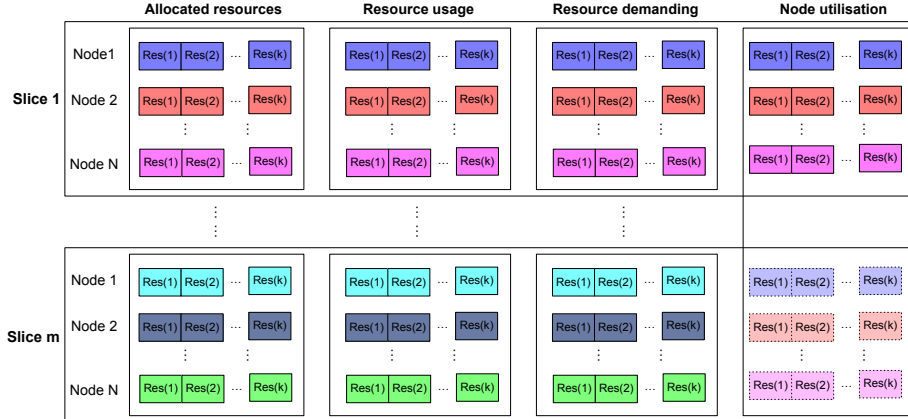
| | | Allocated resources | Resource usage | Resource demanding | Node utilisation |
|---|---|---|---|---|---|
| Slice 1 | Node1 | Res(1) Res(2) ... Res(k) | Res(1) Res(2) ... Res(k) | Res(1) Res(2) ... Res(k) | Res(1) Res(2) ... Res(k) |
| | Node 2 | Res(1) Res(2) ... Res(k) | Res(1) Res(2) ... Res(k) | Res(1) Res(2) ... Res(k) | Res(1) Res(2) ... Res(k) |
| | ⋮ | ⋮ ⋮ | ⋮ ⋮ | ⋮ ⋮ | ⋮ ⋮ |
| | Node N | Res(1) Res(2) ... Res(k) | Res(1) Res(2) ... Res(k) | Res(1) Res(2) ... Res(k) | Res(1) Res(2) ... Res(k) |
| ⋮ | | ⋮ | ⋮ | ⋮ | |
| Slice m | Node 1 | Res(1) Res(2) ... Res(k) | Res(1) Res(2) ... Res(k) | Res(1) Res(2) ... Res(k) | Res(1) Res(2) ... Res(k) |
| | Node 2 | Res(1) Res(2) ... Res(k) | Res(1) Res(2) ... Res(k) | Res(1) Res(2) ... Res(k) | Res(1) Res(2) ... Res(k) |
| | ⋮ | ⋮ ⋮ | ⋮ ⋮ | ⋮ ⋮ | ⋮ ⋮ |
| | Node N | Res(1) Res(2) ... Res(k) | Res(1) Res(2) ... Res(k) | Res(1) Res(2) ... Res(k) | Res(1) Res(2) ... Res(k) |